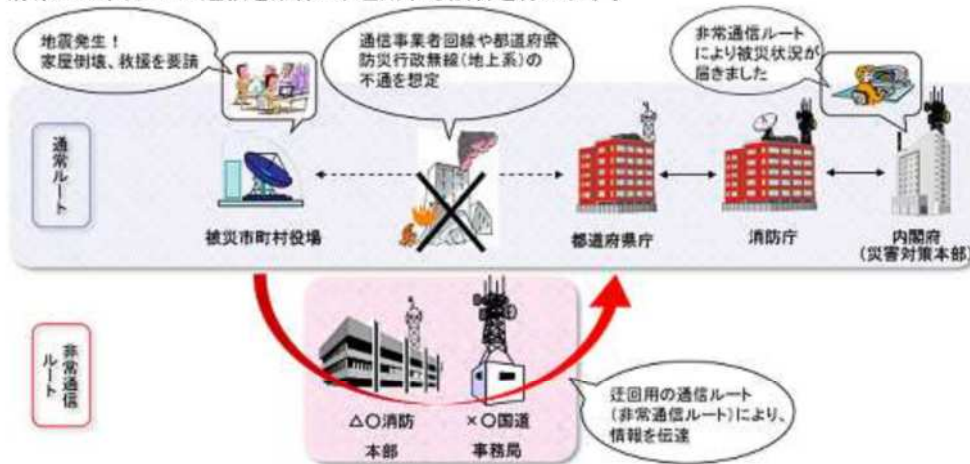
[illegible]

地震発生！
家屋倒壊、救援を要請

通信事業者回線や都道府県防災行政無線（地上系）の不通を想定

非常通信ルートにより被災状況が届きました

通常ルート

被災市町村役場

都道府県庁

消防庁

内閣府
（災害対策本部）

非常通信ルート

△〇消防本部

×〇国道事務局

迂回用の通信ルート（非常通信ルート）により、情報を伝達